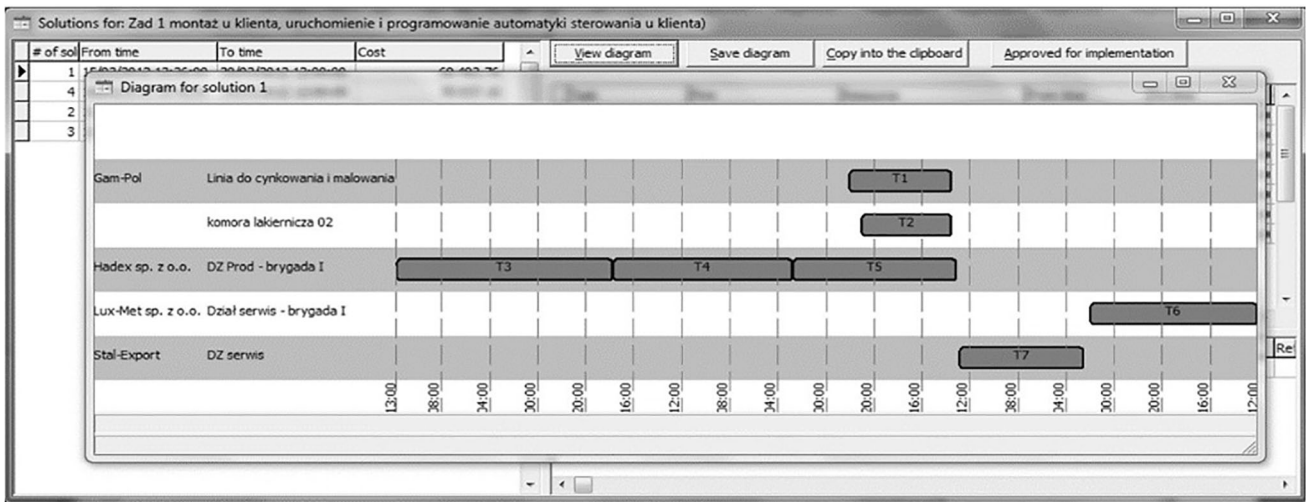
Solutions for: Zad 1 montaż u klienta, uruchomienie i programowanie automatyki sterowania u klienta)

| # of sol | From time | To time | Cost |
|---|---|---|---|
| 1 | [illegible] | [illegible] | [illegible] |
| 4 | | | |
| 2 | | | |
| 3 | | | |

View diagram | Save diagram | Copy into the clipboard | Approved for implementation

Diagram for solution 1

Gam-Pol | Linia do cynkowania i malowania | T1
komora lakiernicza 02 | T2
Hadex sp. z o.o. | DZ Prod - brygada I | T3 | T4 | T5
Lux-Met sp. z o.o. | Dział serwis - brygada I | T6
Stal-Export | DZ serwis | T7

13:00 08:00 04:00 00:00 20:00 16:00 12:00 08:00 04:00 00:00 20:00 16:00 12:00 08:00 04:00 00:00 20:00 16:00 12:00

Re